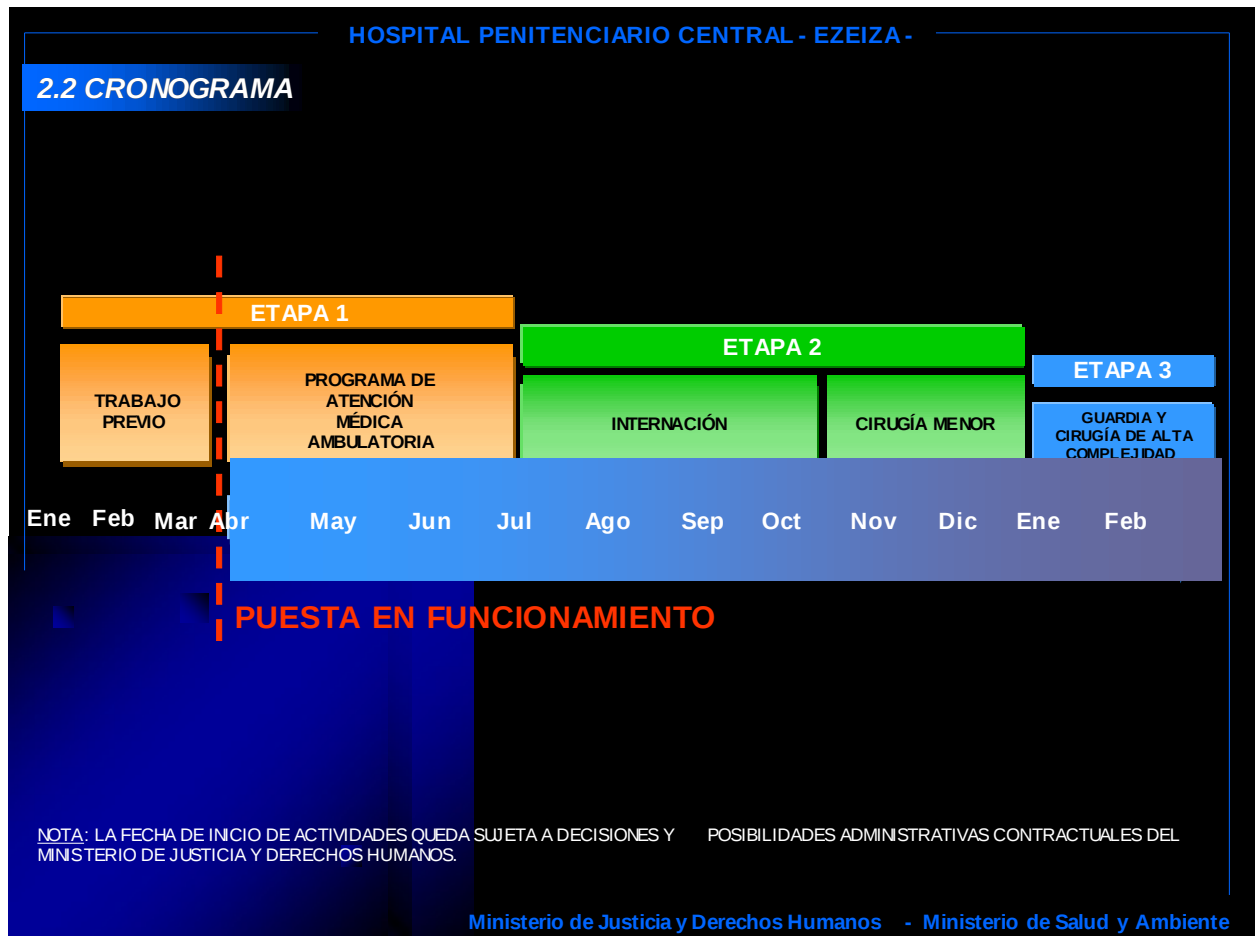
HOSPITAL PENITENCIARIO CENTRAL - EZEIZA -

2.2 CRONOGRAMA

ETAPA 1

TRABAJO PREVIO

PROGRAMA DE ATENCIÓN MÉDICA AMBULATORIA

ETAPA 2

INTERNACIÓN

CIRUGÍA MENOR

ETAPA 3

GUARDIA Y CIRUGÍA DE ALTA COMPLEJIDAD

Ene Feb Mar Abr May Jun Jul Ago Sep Oct Nov Dic Ene Feb

PUESTA EN FUNCIONAMIENTO

NOTA: LA FECHA DE INICIO DE ACTIVIDADES QUEDA SUJETA A DECISIONES Y POSIBILIDADES ADMINISTRATIVAS CONTRACTUALES DEL MINISTERIO DE JUSTICIA Y DERECHOS HUMANOS.

Ministerio de Justicia y Derechos Humanos - Ministerio de Salud y Ambiente